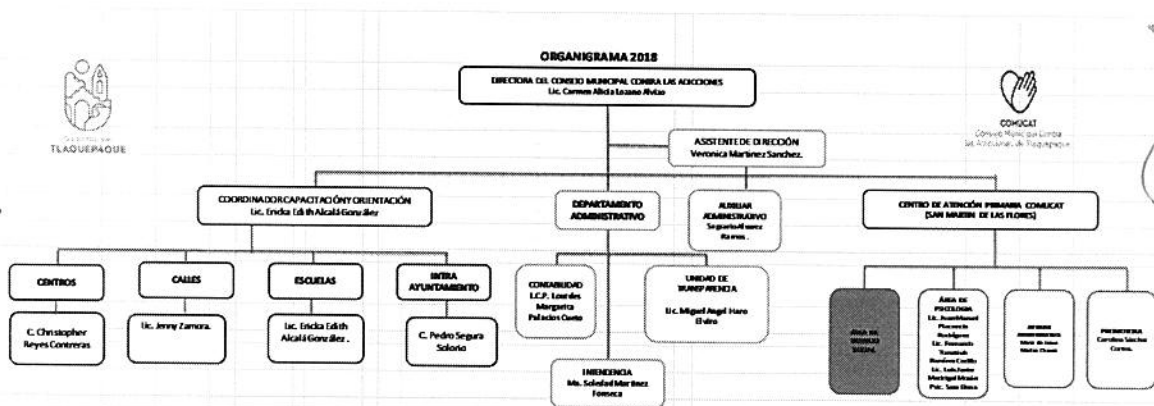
ORGANIGRAMA 2018

DIRECTORA DEL CONSEJO MUNICIPAL CONTRA LAS ADICCIONES
Lic. Carmen Alicia Lozano Alvizo

Gobierno de
TLAQUEPAQUE

COMUCAT
Consejo Municipal Contra las Adicciones de Tlaquepaque

ASISTENTE DE DIRECCIÓN
Veronica Martinez Sanchez.

COORDINADOR CAPACITACIÓN Y ORIENTACIÓN
Lic. Ericka Edith Alcalá González

DEPARTAMENTO ADMINISTRATIVO

AUXILIAR ADMINISTRATIVO
Segundo Alvarez Ramos.

CENTRO DE ATENCIÓN PRIMARIA COMUCAT
(SAN MARTIN DE LAS FLORES)

CENTROS
C. Christopher Reyes Contreras

CALLES
Lic. Jenny Zamora.

ESCUELAS
Lic. Ericka Edith Alcalá González .

INTRA AYUNTAMIENTO
C. Pedro Segura Solorio

CONTABILIDAD
L.C.P. Lourdes Margarita Palacios Cueto

UNIDAD DE TRANSPARENCIA
Lic. Miguel Angel Haro Elvira

INTENDENCIA
Ma. Soledad Martinez Fonseca

ÁREA DE TRABAJO SOCIAL

ÁREA DE PSICOLOGIA
Lic. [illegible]
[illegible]
Rodriguez
Lic. Fernando
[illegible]
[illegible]
Lic. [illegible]
Madrigal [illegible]
Psic. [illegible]

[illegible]
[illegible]

PROMOTORA
Carolina Sanchez Correa.